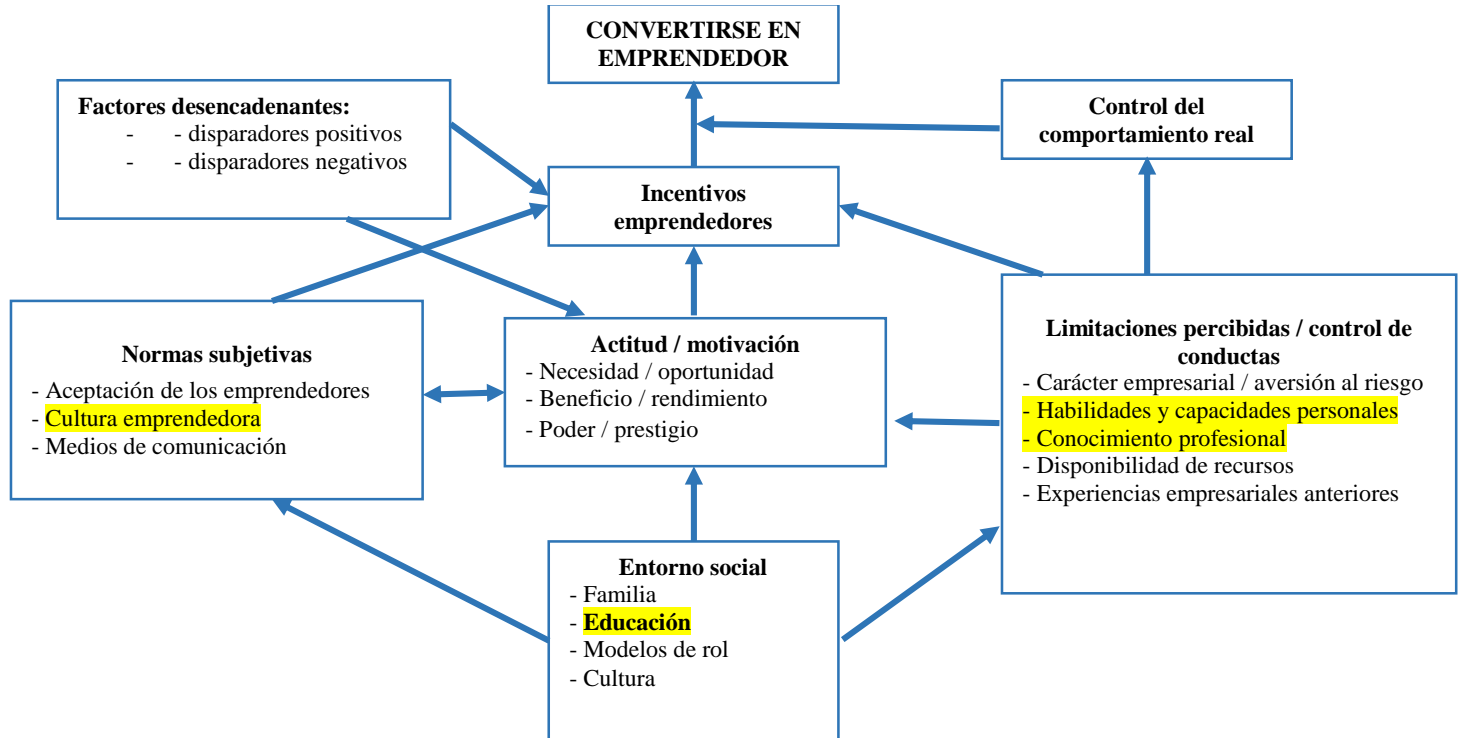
CONVERTIRSE EN EMPRENDEDOR

Factores desencadenantes:
- - disparadores positivos
- - disparadores negativos

Control del comportamiento real

Incentivos emprendedores

Normas subjetivas
- Aceptación de los emprendedores
- Cultura emprendedora
- Medios de comunicación

Actitud / motivación
- Necesidad / oportunidad
- Beneficio / rendimiento
- Poder / prestigio

Limitaciones percibidas / control de conductas
- Carácter empresarial / aversión al riesgo
- Habilidades y capacidades personales
- Conocimiento profesional
- Disponibilidad de recursos
- Experiencias empresariales anteriores

Entorno social
- Familia
- Educación
- Modelos de rol
- Cultura